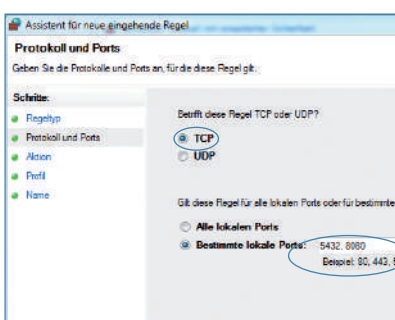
Assistent für neue eingehende Regel

Protokoll und Ports

Geben Sie die Protokolle und Ports an, für die diese Regel gilt.

Schritte:

Regeltyp

Protokoll und Ports

Aktion

Profil

Name

Betrifft diese Regel TCP oder UDP?

TCP

UDP

Gilt diese Regel für alle lokalen Ports oder für bestimmte

Alle lokalen Ports

Bestimmte lokale Ports: 5432, 8080

Beispiel: 80, 443, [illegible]